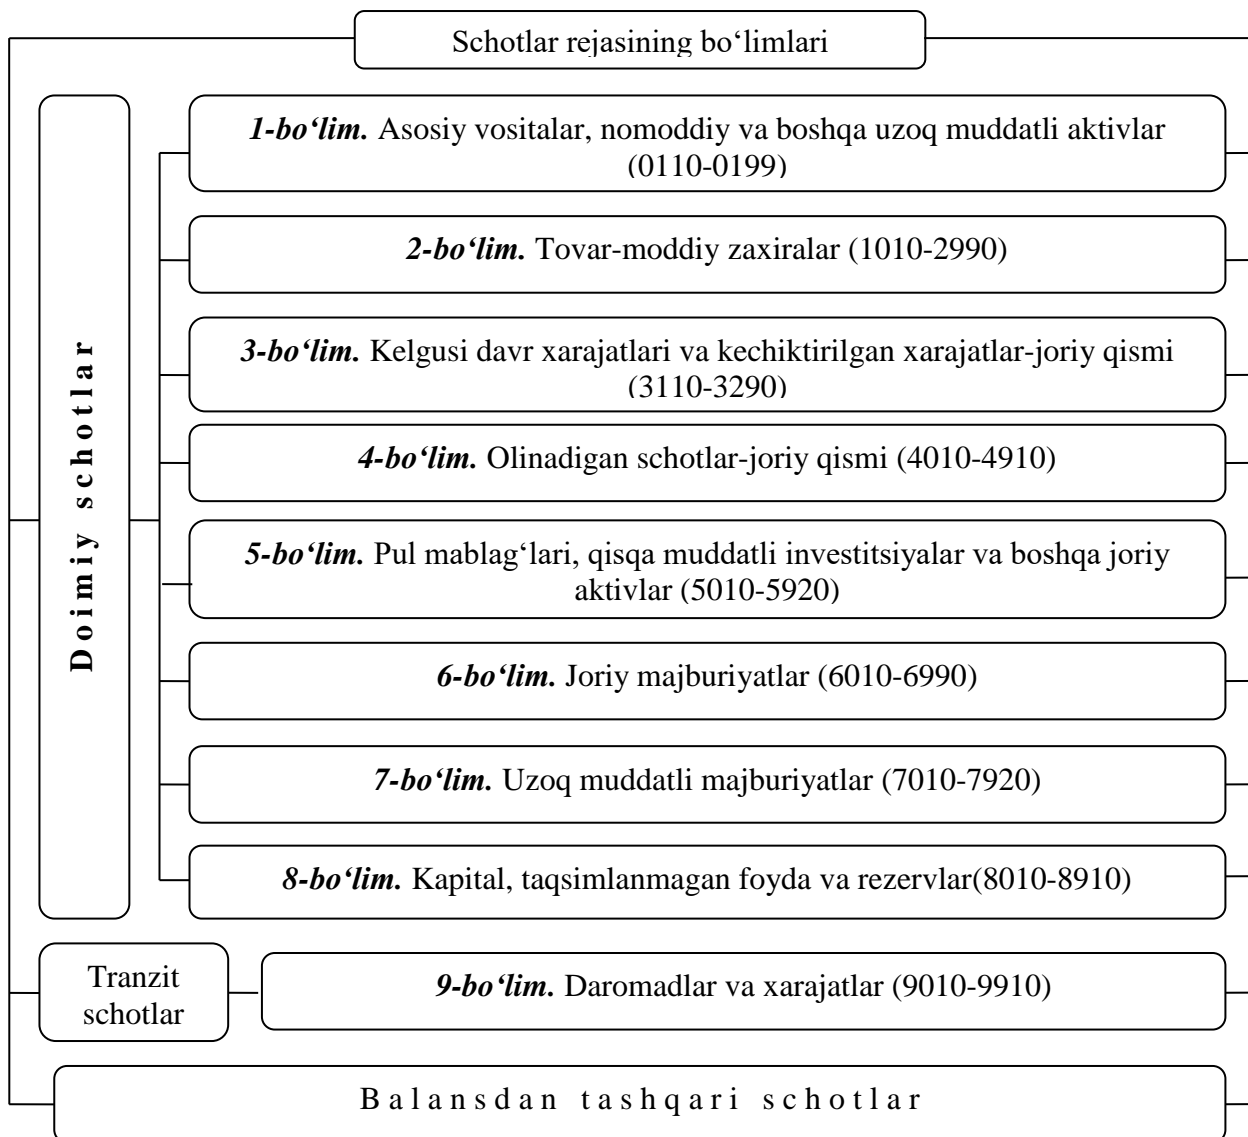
Schotlar rejasining bo‘limlari

Doimiy schotlar

*1-bo‘lim.* Asosiy vositalar, nomoddiy va boshqa uzoq muddatli aktivlar (0110-0199)

*2-bo‘lim.* Tovar-moddiy zaxiralar (1010-2990)

*3-bo‘lim.* Kelgusi davr xarajatlari va kechiktirilgan xarajatlar-joriy qismi (3110-3290)

*4-bo‘lim.* Olinadigan schotlar-joriy qismi (4010-4910)

*5-bo‘lim.* Pul mablag‘lari, qisqa muddatli investitsiyalar va boshqa joriy aktivlar (5010-5920)

*6-bo‘lim.* Joriy majburiyatlar (6010-6990)

*7-bo‘lim.* Uzoq muddatli majburiyatlar (7010-7920)

*8-bo‘lim.* Kapital, taqsimlanmagan foyda va rezervlar(8010-8910)

Tranzit schotlar

*9-bo‘lim.* Daromadlar va xarajatlar (9010-9910)

Balansdan tashqari schotlar